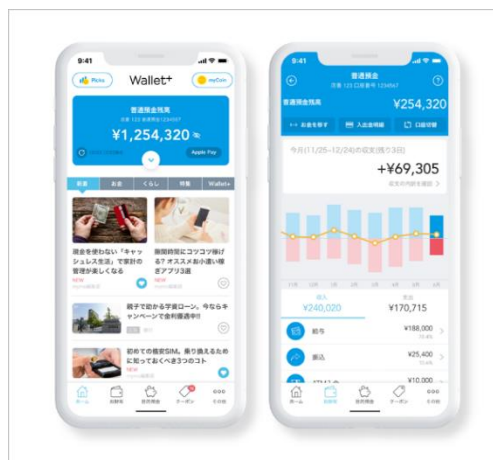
9:41

Picks Wallet+ myCoin

普通預金残高
支店 123 普通預金 1234567
¥1,254,320

Apple Pay

新着 お金 くらし 特集 Wallet+

現金を使わない「キャッシュレス生活」で家計の管理が楽しくなる
NEW

隙間時間にコツコツ稼げる？オススメお小遣い稼ぎアプリ3選
NEW

親子で助かる学資ローン。今ならキャンペーンで金利優遇中!!

初めての格安SIM。乗り換えるために知っておくべき3つのコト
NEW

ホーム お財布 目的預金 クーポン その他

9:41

普通預金
支店 123 口座番号 1234567

普通預金残高 ¥254,320

お金を移す 入出金明細 口座情報

今月(11/25~12/24)の収支(残り3日)
+¥69,305

収入
¥240,020

支出
¥170,715

給与 ¥188,000

振込 ¥25,400

¥10,000

ホーム お財布 目的預金 クーポン その他